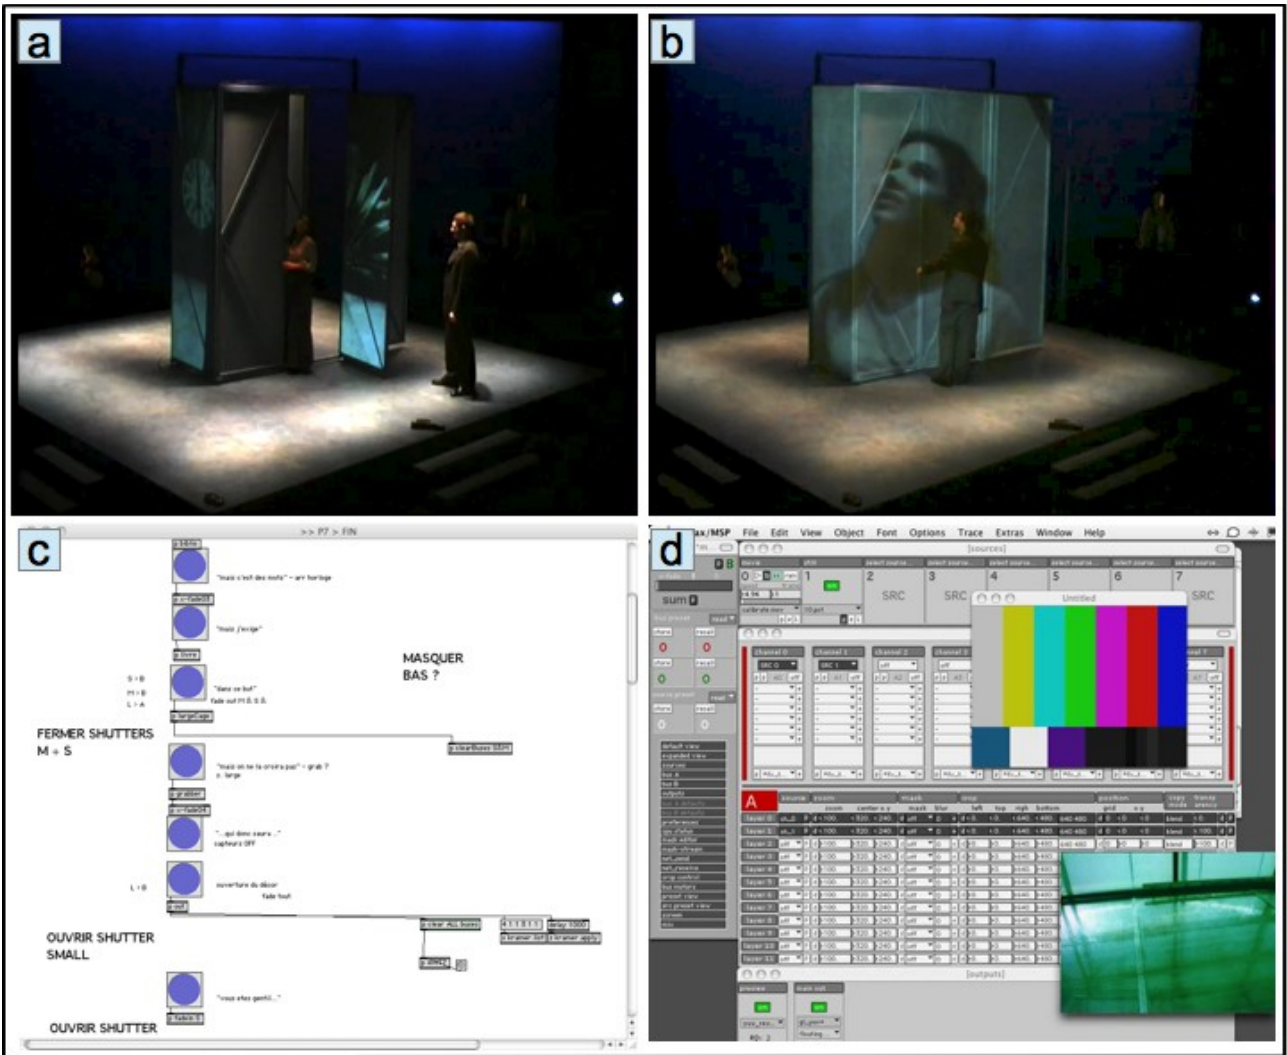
a

b

c

>> P7 > FIN

"mais c'est des mots" – arr horloge

"mais j'exige"

S > B
M > B
L > A

"dans ce but"
fade out M.B.S.B.

MASQUER
BAS ?

FERMER SHUTTERS
M + S

"mais on ne te croira pas" – grab ?
p. large

"...qui donc saura..."
capteurs OFF

L > B

ouverture du décor
fade tout

OUVRIR SHUTTER
SMALL

delay 5000

"vous etes gentil..."

OUVRIR SHUTTER

d

Max/MSP File Edit View Object Font Options Trace Extras Window Help

[sources]

sum

0 1 2 3 4 5 6 7

SRC SRC SRC

Untitled

channel 0 channel 1 channel 2 channel 3

A

[outputs]